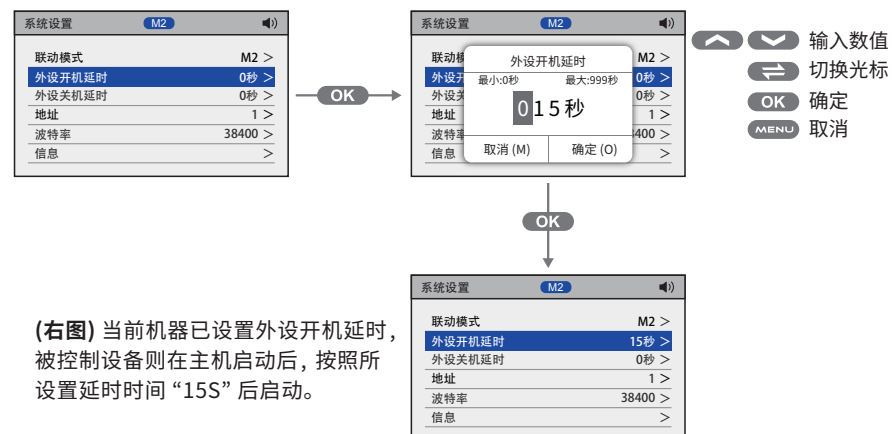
系统设置 M2

联动模式 M2 >
外设开机延时 0秒 >
外设关机延时 0秒 >
地址 1 >
波特率 38400 >
信息 >

OK

系统设置 M2

联动模式 M2 >
外设开机延时 0秒 >
外设关机延时 0秒 >
地址 1 >
波特率 38400 >
信息 >

外设开机延时
最小:0秒 最大:999秒
015秒
取消 (M) 确定 (O)

输入数值
切换光标
OK 确定
MENU 取消

OK

系统设置 M2

联动模式 M2 >
外设开机延时 15秒 >
外设关机延时 0秒 >
地址 1 >
波特率 38400 >
信息 >

(右图) 当前机器已设置外设开机延时，被控制设备则在主机启动后，按照所设置延时时间 “15S” 后启动。